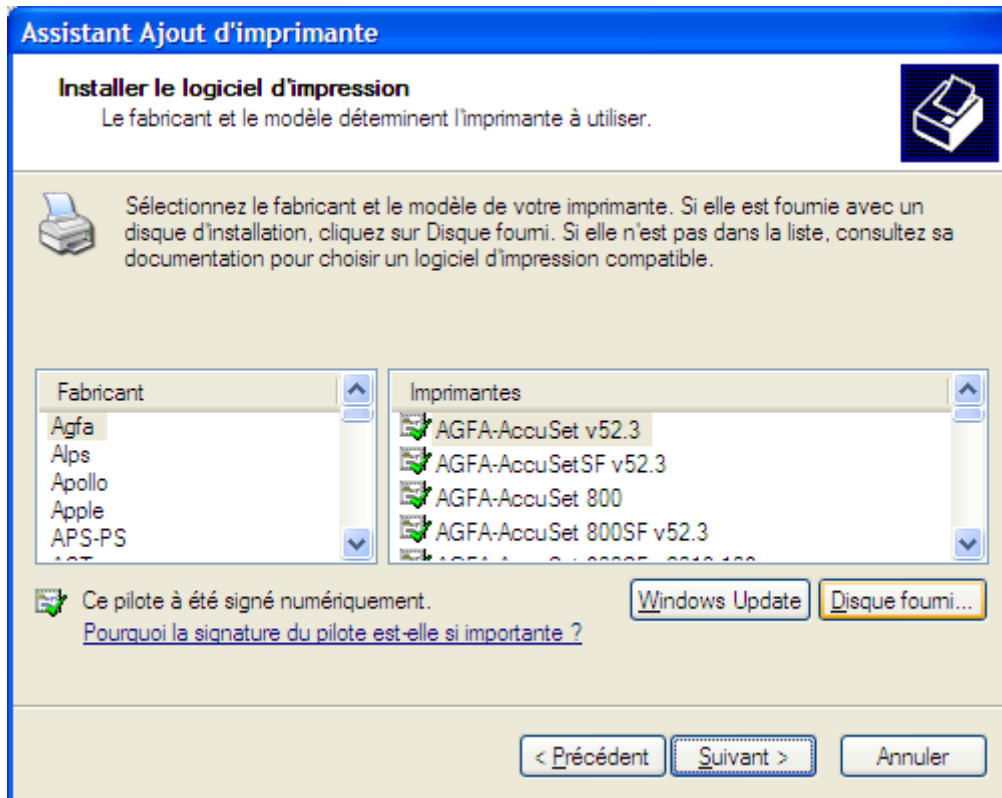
Assistant Ajout d'imprimante

Installer le logiciel d'impression
Le fabricant et le modèle déterminent l'imprimante à utiliser.

Sélectionnez le fabricant et le modèle de votre imprimante. Si elle est foumie avec un disque d'installation, cliquez sur Disque foumi. Si elle n'est pas dans la liste, consultez sa documentation pour choisir un logiciel d'impression compatible.

| Fabricant |
|---|
| Agfa |
| Alps |
| Apollo |
| Apple |
| APS-PS |
| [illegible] |

| Imprimantes |
|---|
| AGFA-AccuSet v52.3 |
| AGFA-AccuSetSF v52.3 |
| AGFA-AccuSet 800 |
| AGFA-AccuSet 800SF v52.3 |
| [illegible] |

Ce pilote à été signé numériquement.
Pourquoi la signature du pilote est-elle si importante ?

Windows Update
Disque foumi...

< Précédent
Suivant >
Annuler